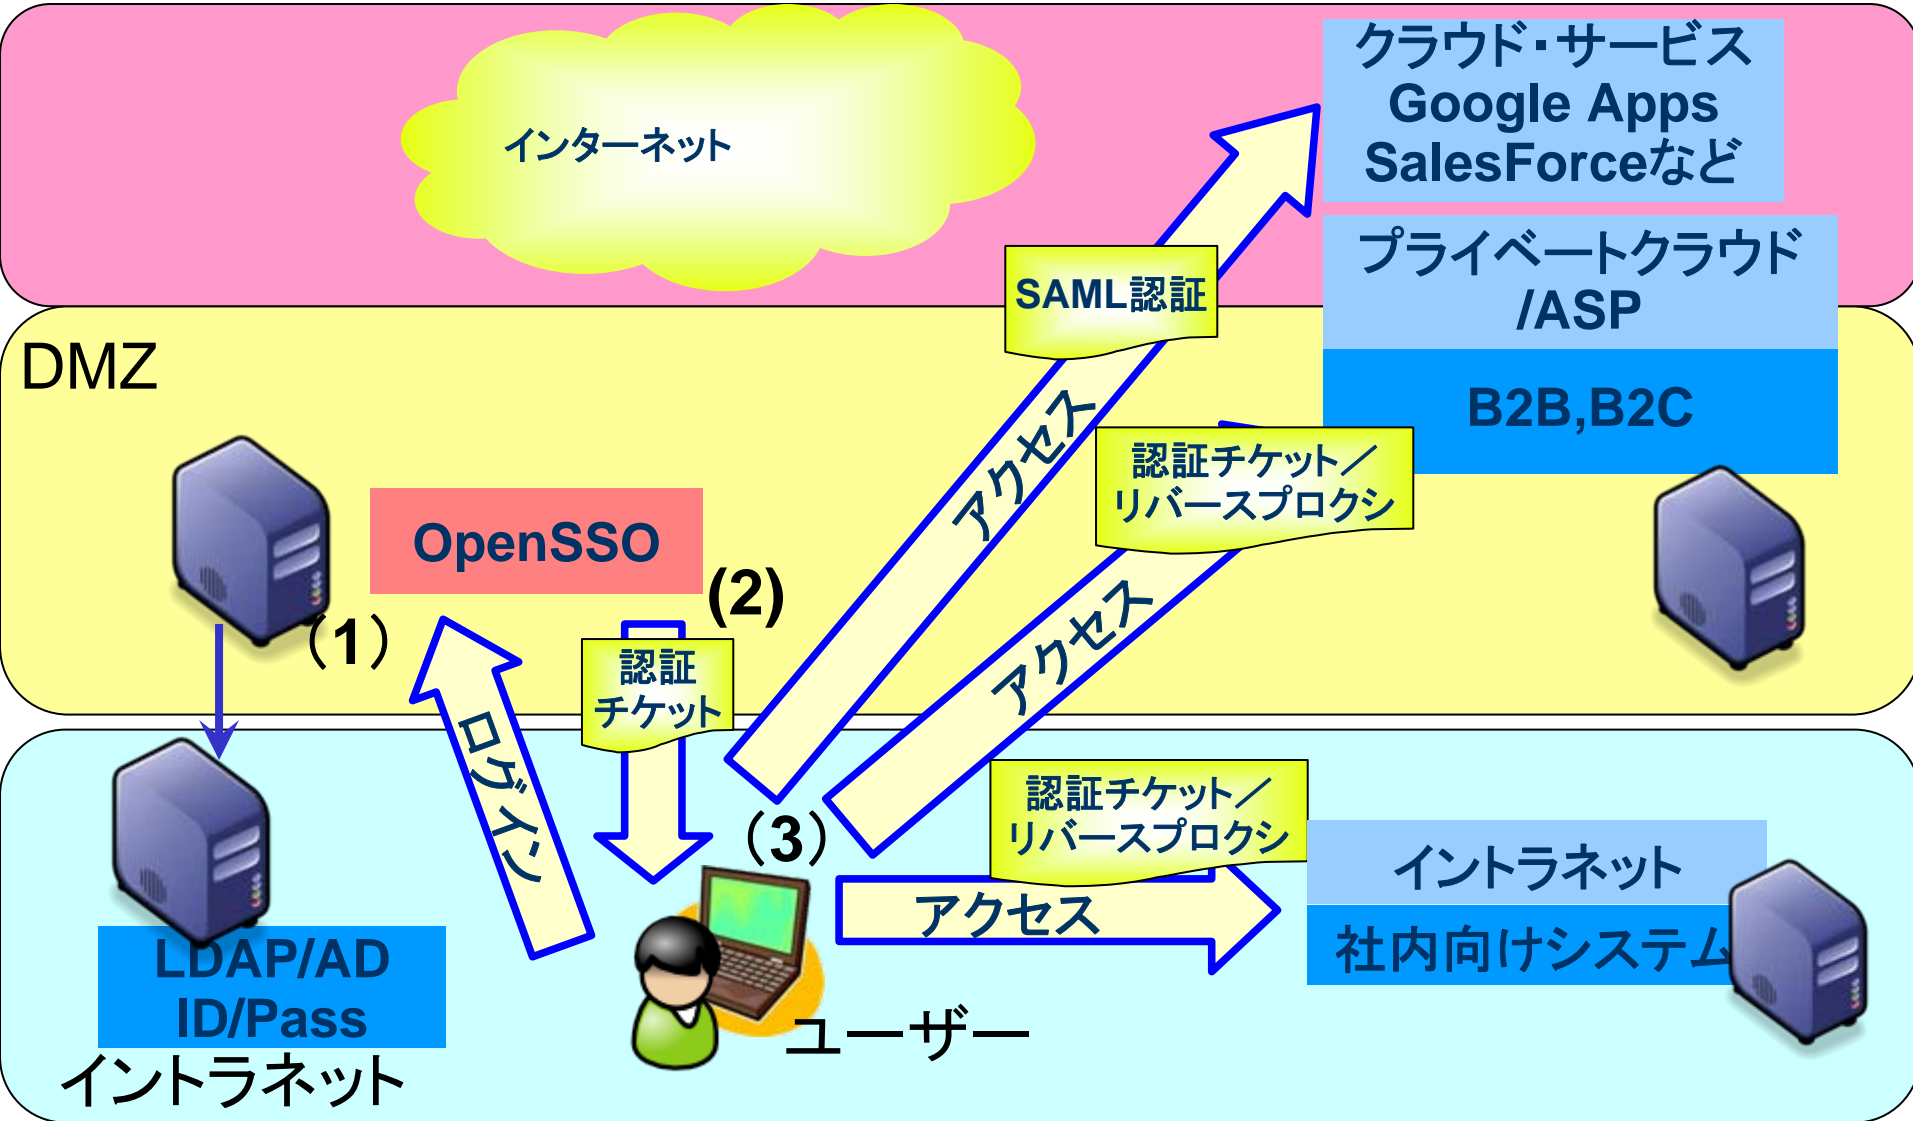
インターネット

クラウド・サービス
Google Apps
SalesForceなど

プライベートクラウド
/ASP

B2B,B2C

SAML認証

DMZ

OpenSSO

(2)

（1）

認証
チケット

アクセス

認証チケット／
リバースプロクシ

アクセス

ログイン

（3）

認証チケット／
リバースプロクシ

イントラネット

アクセス

社内向けシステム

LDAP/AD
ID/Pass

イントラネット

ユーザー